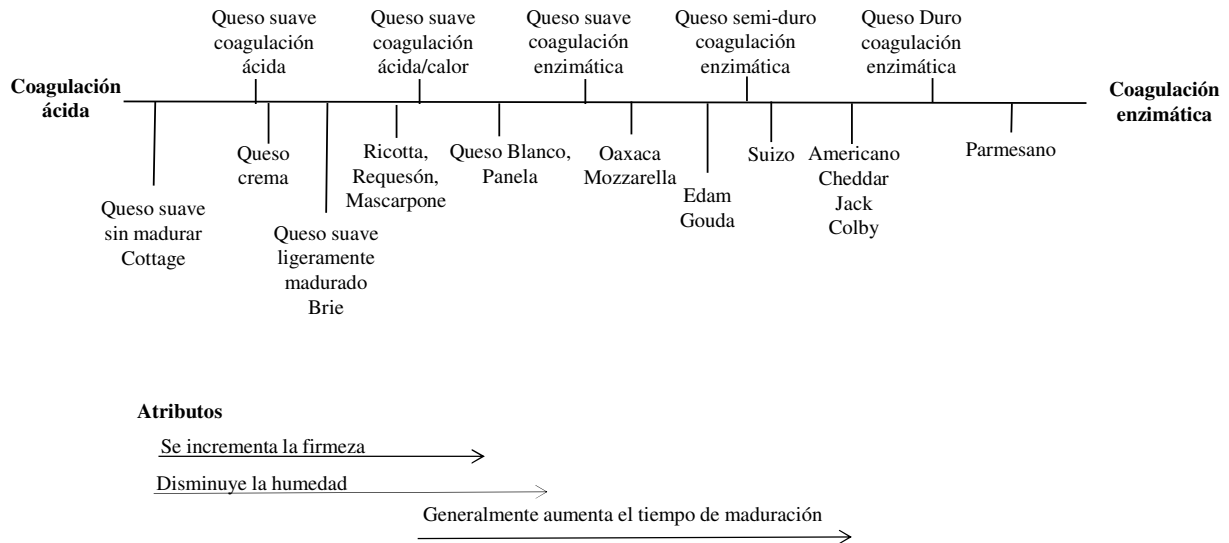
Coagulación ácida

Queso suave coagulación ácida

Queso suave coagulación ácida/calor

Queso suave coagulación enzimática

Queso semi-duro coagulación enzimática

Queso Duro coagulación enzimática

Coagulación enzimática

Queso suave sin madurar Cottage

Queso crema

Queso suave ligeramente madurado Brie

Ricotta, Requesón, Mascarpone

Queso Blanco, Panela

Oaxaca Mozzarella

Edam Gouda

Suizo

Americano Cheddar Jack Colby

Parmesano

Atributos

Se incrementa la firmeza

Disminuye la humedad

Generalmente aumenta el tiempo de maduración